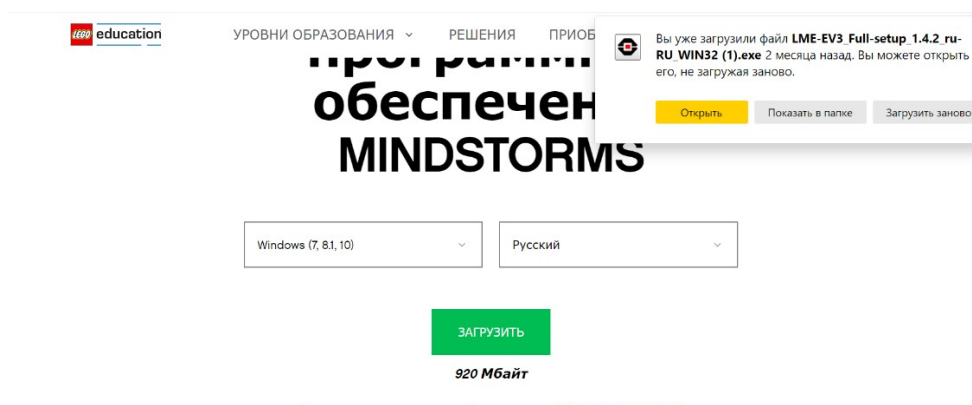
LEGO education

УРОВНИ ОБРАЗОВАНИЯ ⌄ РЕШЕНИЯ ПРИО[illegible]

программ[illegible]
обеспечен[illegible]
MINDSTORMS

Вы уже загрузили файл LME-EV3_Full-setup_1.4.2_ru-RU_WIN32 (1).exe 2 месяца назад. Вы можете открыть его, не загружая заново.

Открыть Показать в папке Загрузить заново

Windows (7, 8.1, 10)

Русский

ЗАГРУЗИТЬ

920 Мбайт